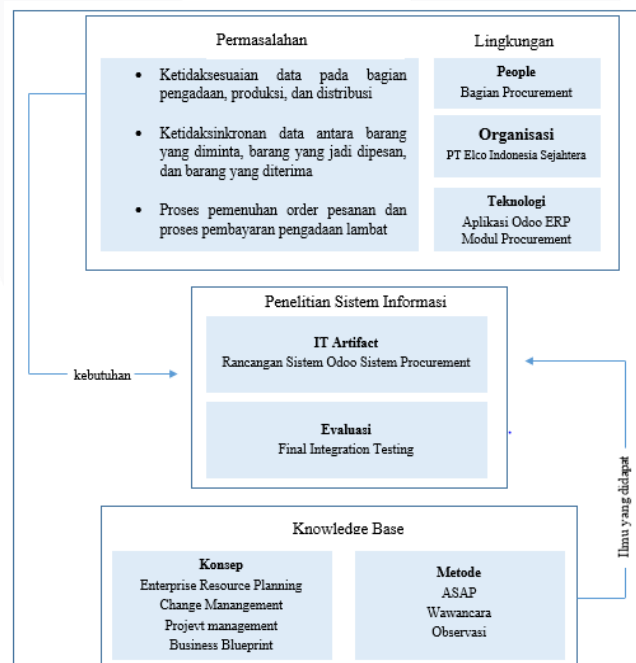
Permasalahan

- Ketidaksesuaian data pada bagian pengadaan, produksi, dan distribusi
- Ketidaksinkronan data antara barang yang diminta, barang yang jadi dipesan, dan barang yang diterima
- Proses pemenuhan order pesanan dan proses pembayaran pengadaan lambat

Lingkungan

People
Bagian Procurement

Organisasi
PT Elco Indonesia Sejahtera

Teknologi
Aplikasi Odoo ERP
Modul Procurement

Penelitian Sistem Informasi

IT Artifact
Rancangan Sistem Odoo Sistem Procurement

Evaluasi
Final Integration Testing

kebutuhan

Ilmu yang didapat

Knowledge Base

Konsep
Enterprise Resource Planning
Change Manangement
Projevt management
Business Blueprint

Metode
ASAP
Wawancara
Observasi